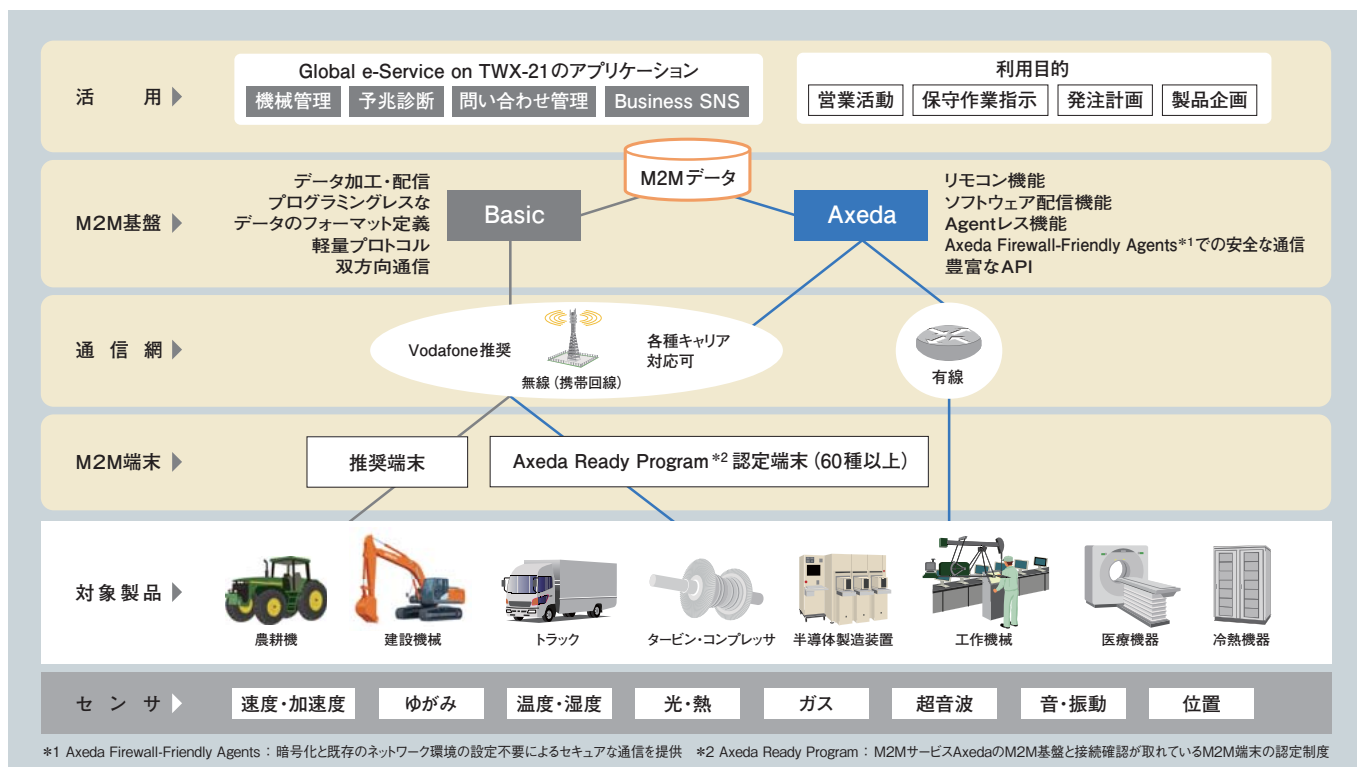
活　用

Global e-Service on TWX-21のアプリケーション

機械管理　予兆診断　問い合わせ管理　Business SNS

利用目的

営業活動　保守作業指示　発注計画　製品企画

M2M基盤

データ加工・配信
プログラミングレスな
データのフォーマット定義
軽量プロトコル
双方向通信

M2Mデータ

Basic

Axeda

リモコン機能
ソフトウェア配信機能
Agentレス機能
Axeda Firewall-Friendly Agents*1での安全な通信
豊富なAPI

通信網

Vodafone推奨

無線（携帯回線）

各種キャリア
対応可

有線

M2M端末

推奨端末

Axeda Ready Program *2 認定端末（60種以上）

対象製品

農耕機　建設機械　トラック　タービン・コンプレッサ　半導体製造装置　工作機械　医療機器　冷熱機器

センサ

速度・加速度　ゆがみ　温度・湿度　光・熱　ガス　超音波　音・振動　位置

*1 Axeda Firewall-Friendly Agents：暗号化と既存のネットワーク環境の設定不要によるセキュアな通信を提供　*2 Axeda Ready Program：M2MサービスAxedaのM2M基盤と接続確認が取れているM2M端末の認定制度